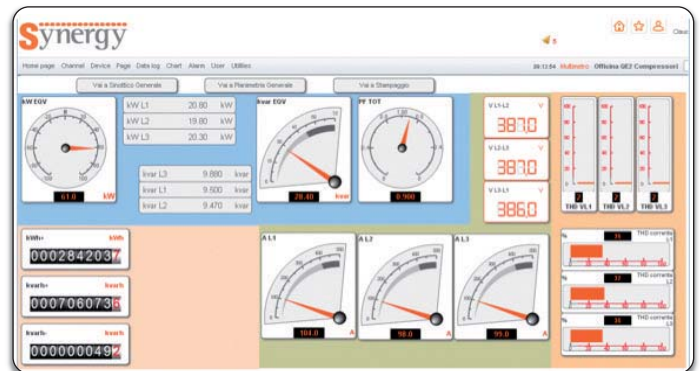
Synergy

Clau

Home page Channel Device Page Data log Chart Alarm User Utilities

20:12:54 Multimetro Officina QE2 Compressori

Vai a Sinottico Generale

Vai a Planimetria Generale

Vai a Stampaggio

kW EQV

61.6 kW

kW L1 20.80 kW

kW L2 19.80 kW

kW L3 20.30 kW

kvar L3 9.880 kvar

kvar L1 9.600 kvar

kvar L2 9.470 kvar

kvar EQV

28.40 kvar

PF TOT

0.900

V L1-L2 V

387.0

V L2-L3 V

387.0

V L3-L1 V

386.0

THD VL1

THD VL2

THD VL3

kWh+ kWh

000284203

kvarh+ kvarh

000706073

kvarh- kvarh

000000049

A L1

104.0 A

A L2

98.0 A

A L3

99.0 A

THD corrente L1

THD corrente L2

THD corrente L3